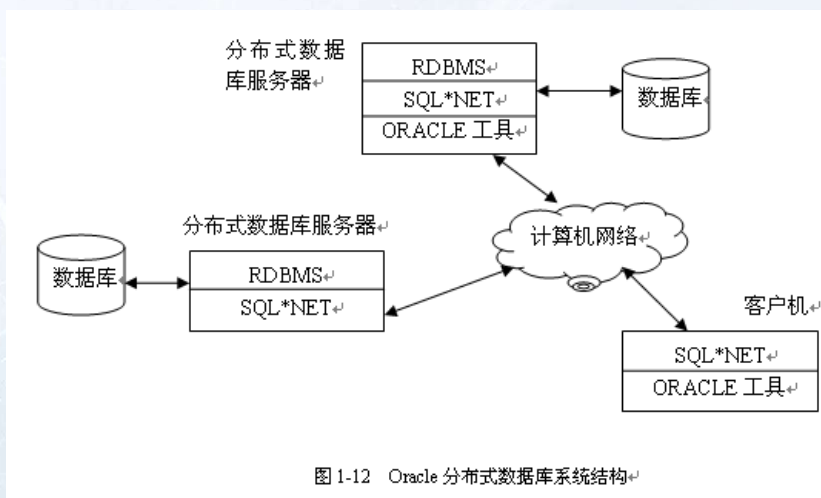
分布式数据库服务器

| RDBMS |
|---|
| SQL*NET |
| ORACLE 工具 |

数据库

分布式数据库服务器

数据库

| RDBMS |
|---|
| SQL*NET |

计算机网络

客户机

| SQL*NET |
|---|
| ORACLE 工具 |

图 1-12 Oracle 分布式数据库系统结构